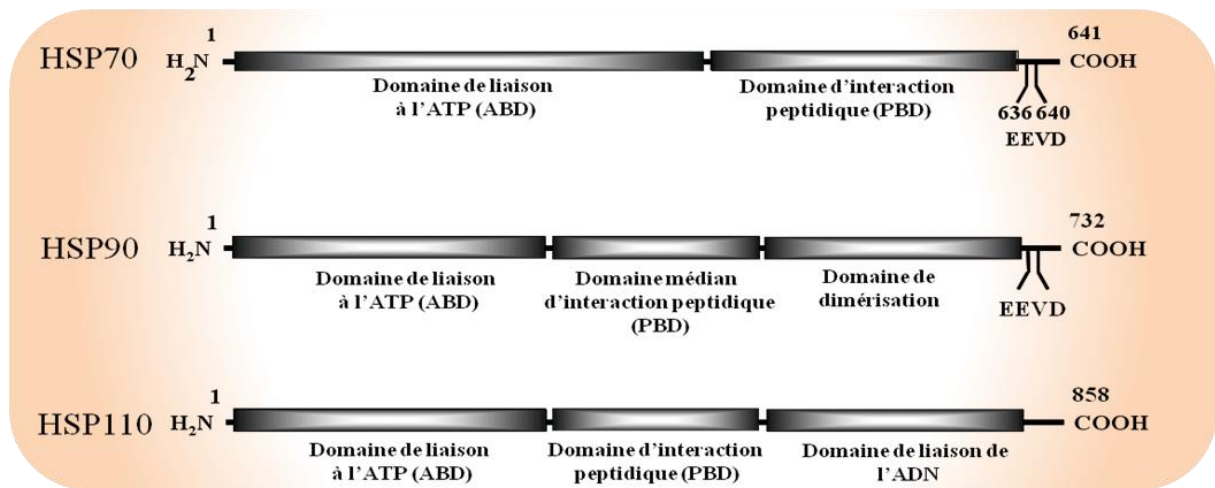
HSP70 $H_2N$ 1

Domaine de liaison à l'ATP (ABD)

Domaine d'interaction peptidique (PBD)

641 COOH

636 640 EEVD

HSP90 $H_2N$ 1

Domaine de liaison à l'ATP (ABD)

Domaine médian d'interaction peptidique (PBD)

Domaine de dimérisation

732 COOH

EEVD

HSP110 $H_2N$ 1

Domaine de liaison à l'ATP (ABD)

Domaine d'interaction peptidique (PBD)

Domaine de liaison de l'ADN

858 COOH